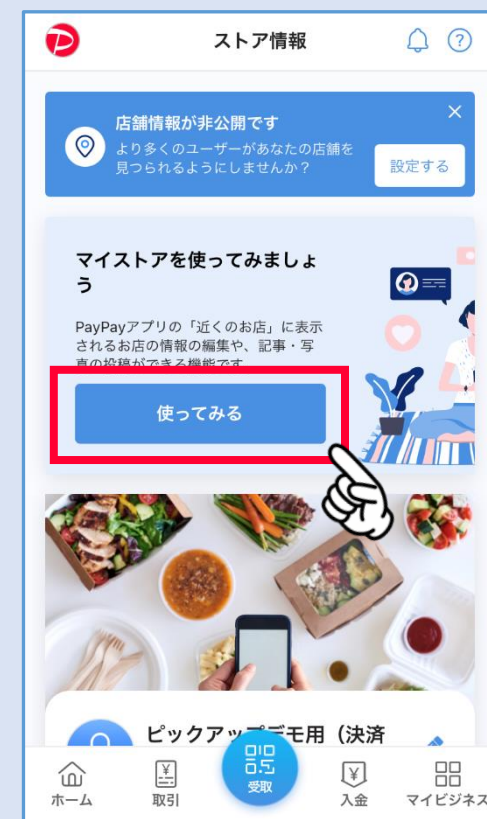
ストア情報

店舗情報が非公開です
より多くのユーザーがあなたの店舗を見つられるようにしませんか？
設定する

マイストアを使ってみましょう

PayPayアプリの「近くのお店」に表示されるお店の情報の編集や、記事・写真の投稿ができる機能です

使ってみる

ピックアップデモ用（決済

ホーム
取引
受取
入金
マイビジネス